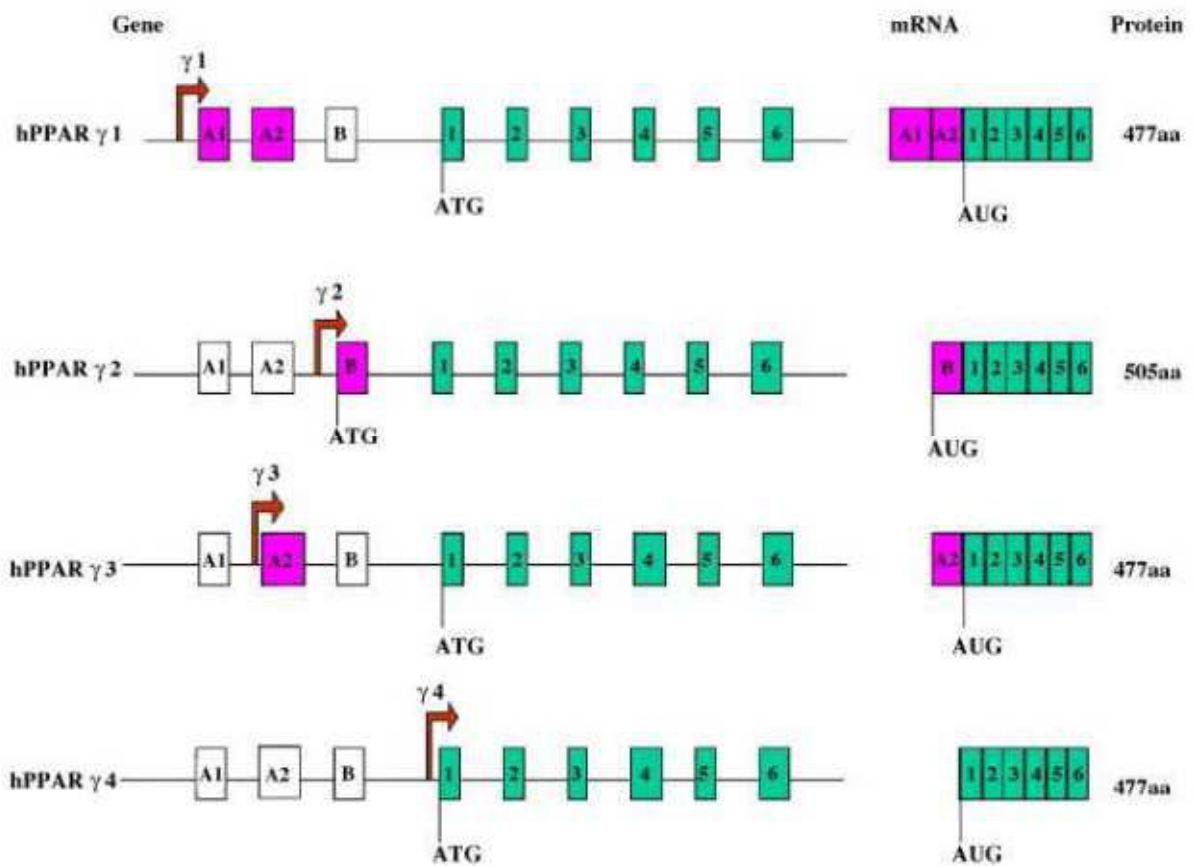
Gene

mRNA

Protein

γ 1

hPPAR γ 1

A1 A2 B 1 2 3 4 5 6

ATG

A1 A2 1 2 3 4 5 6

AUG

477aa

γ 2

hPPAR γ 2

A1 A2 B 1 2 3 4 5 6

ATG

B 1 2 3 4 5 6

AUG

505aa

γ 3

hPPAR γ 3

A1 A2 B 1 2 3 4 5 6

ATG

A2 1 2 3 4 5 6

AUG

477aa

γ 4

hPPAR γ 4

A1 A2 B 1 2 3 4 5 6

ATG

1 2 3 4 5 6

AUG

477aa